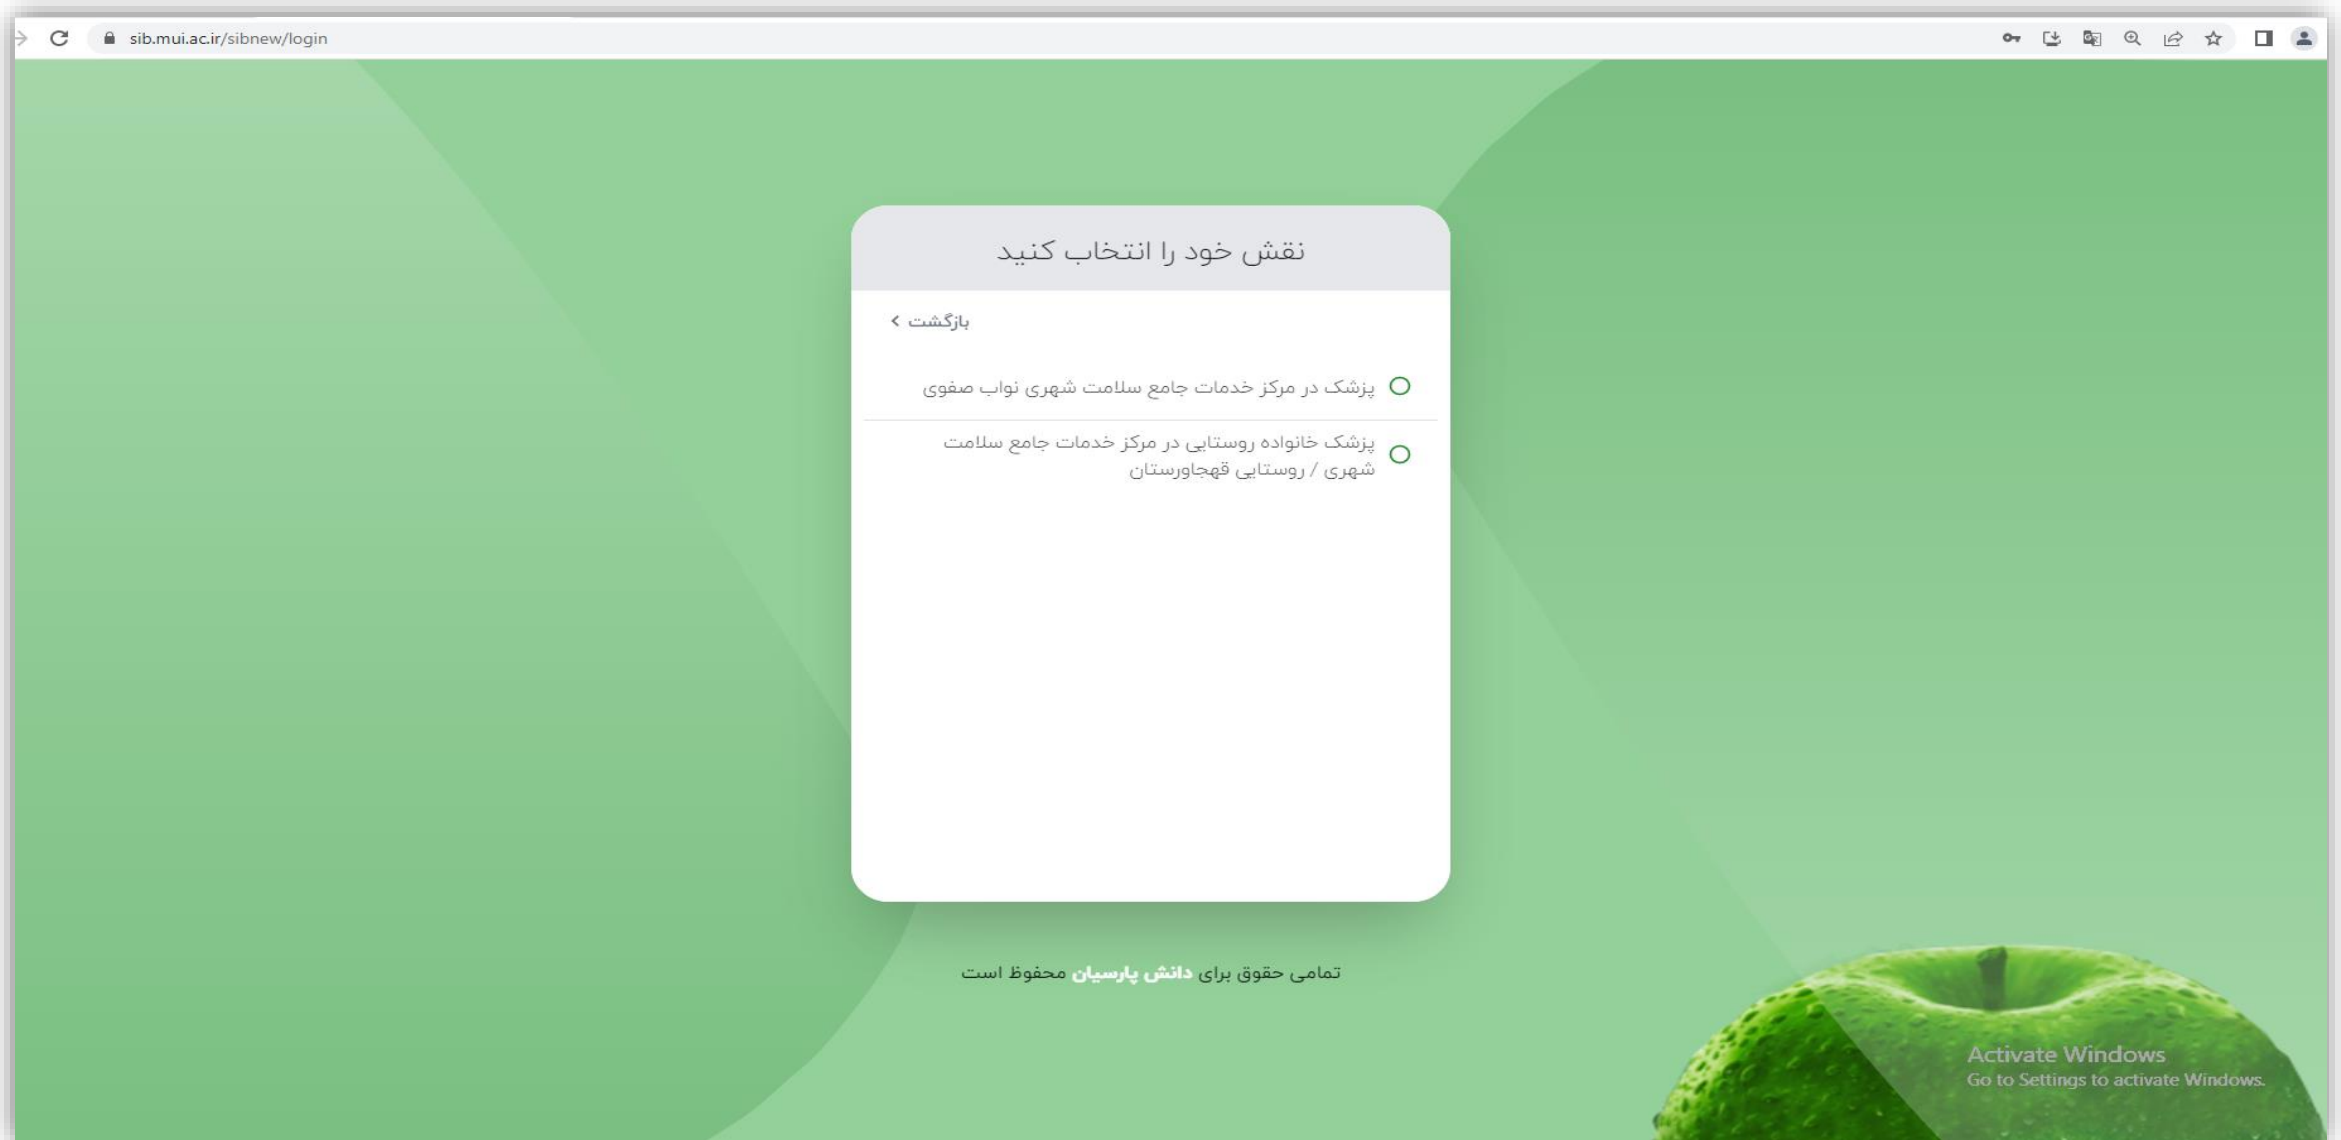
sib.mui.ac.ir/sibnew/login

نقش خود را انتخاب کنید

بازگشت >

پزشک در مرکز خدمات جامع سلامت شهری نواب صفوی

پزشک خانواده روستایی در مرکز خدمات جامع سلامت شهری / روستایی قهجاورستان

تمامی حقوق برای دانش پارسیان محفوظ است

Activate Windows
Go to Settings to activate Windows.